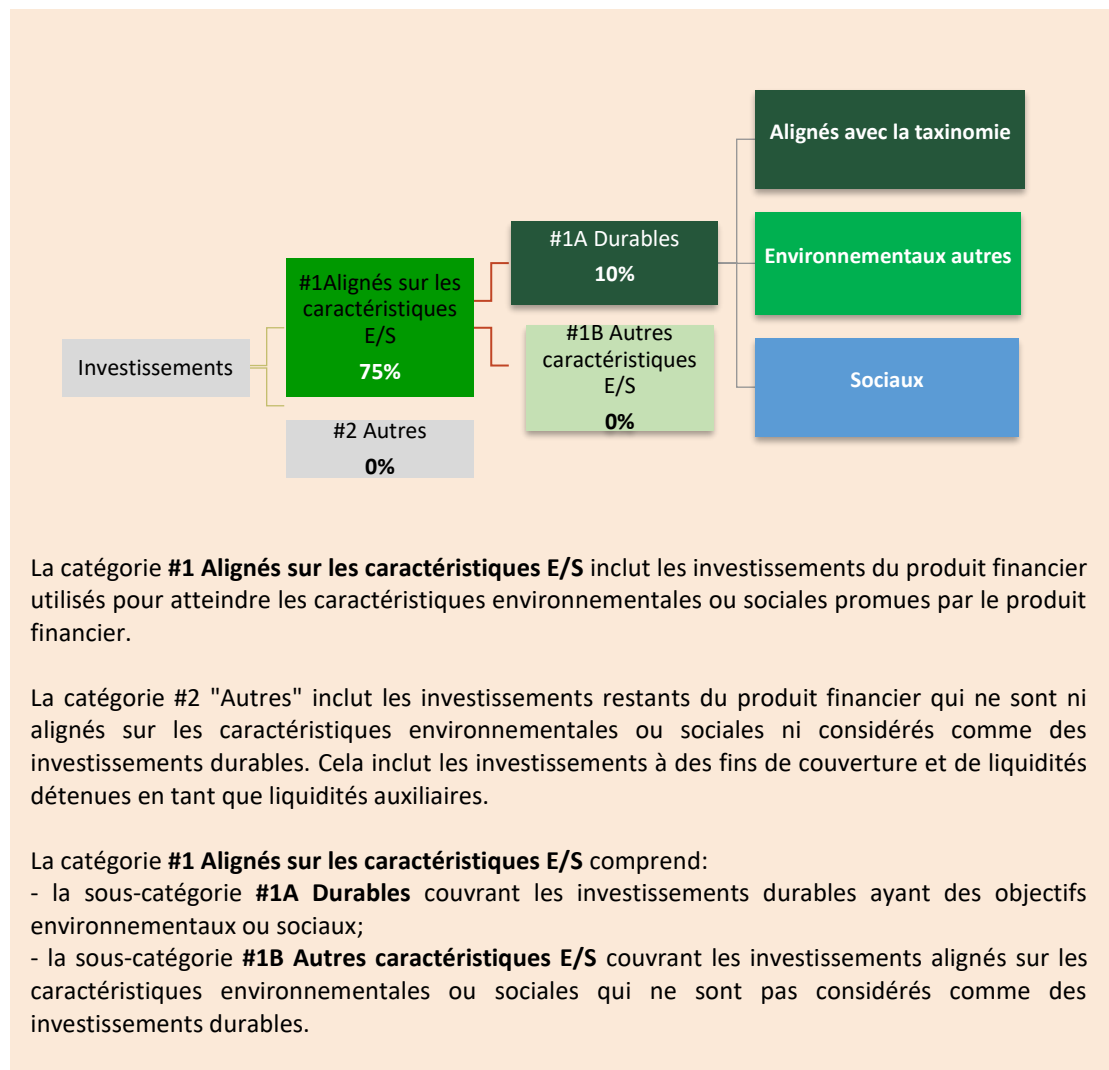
Investissements

#1Alignés sur les caractéristiques E/S
75%

#2 Autres
0%

#1A Durables
10%

#1B Autres caractéristiques E/S
0%

Alignés avec la taxinomie

Environnementaux autres

Sociaux

La catégorie **#1 Alignés sur les caractéristiques E/S** inclut les investissements du produit financier utilisés pour atteindre les caractéristiques environnementales ou sociales promues par le produit financier.

La catégorie #2 "Autres" inclut les investissements restants du produit financier qui ne sont ni alignés sur les caractéristiques environnementales ou sociales ni considérés comme des investissements durables. Cela inclut les investissements à des fins de couverture et de liquidités détenues en tant que liquidités auxiliaires.

La catégorie **#1 Alignés sur les caractéristiques E/S** comprend:
- la sous-catégorie **#1A Durables** couvrant les investissements durables ayant des objectifs environnementaux ou sociaux;
- la sous-catégorie **#1B Autres caractéristiques E/S** couvrant les investissements alignés sur les caractéristiques environnementales ou sociales qui ne sont pas considérés comme des investissements durables.